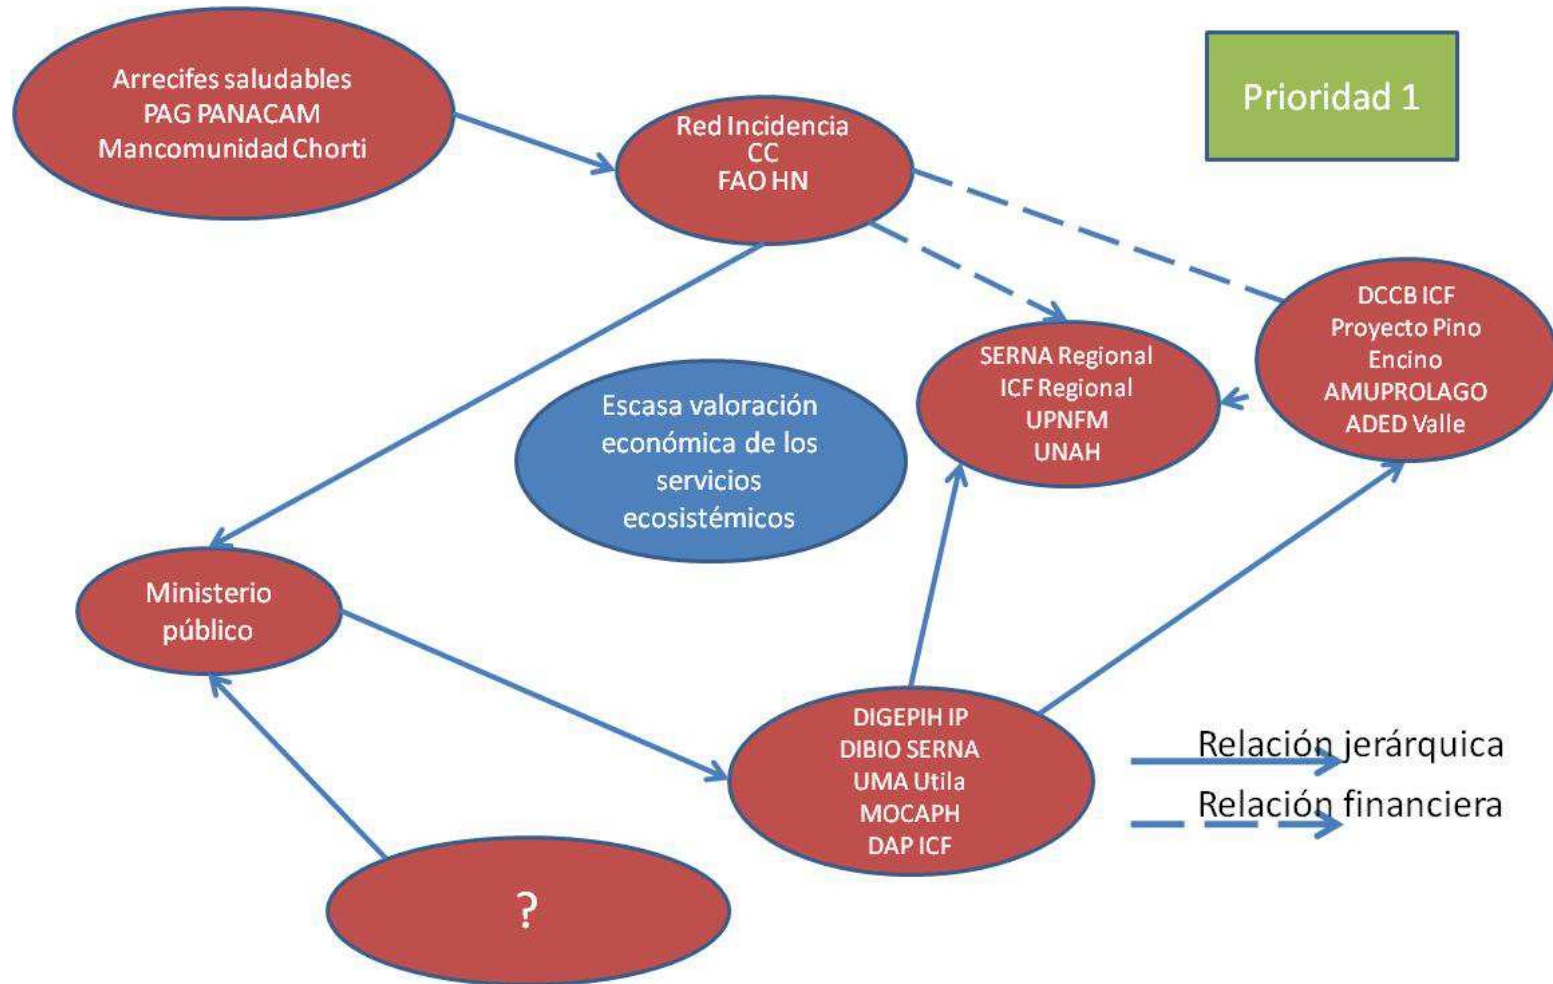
Arrecifes saludables
PAG PANACAM
Mancomunidad Chorti

Prioridad 1

Red Incidencia
CC
FAO HN

DCCB ICF
Proyecto Pino
Encino
AMUPROLAGO
ADED Valle

SERNA Regional
ICF Regional
UPNFM
UNAH

Escasa valoración económica de los servicios ecosistémicos

Ministerio público

DIGEPIH IP
DIBIO SERNA
UMA Utila
MOCAPH
DAP ICF

Relación jerárquica
Relación financiera

?